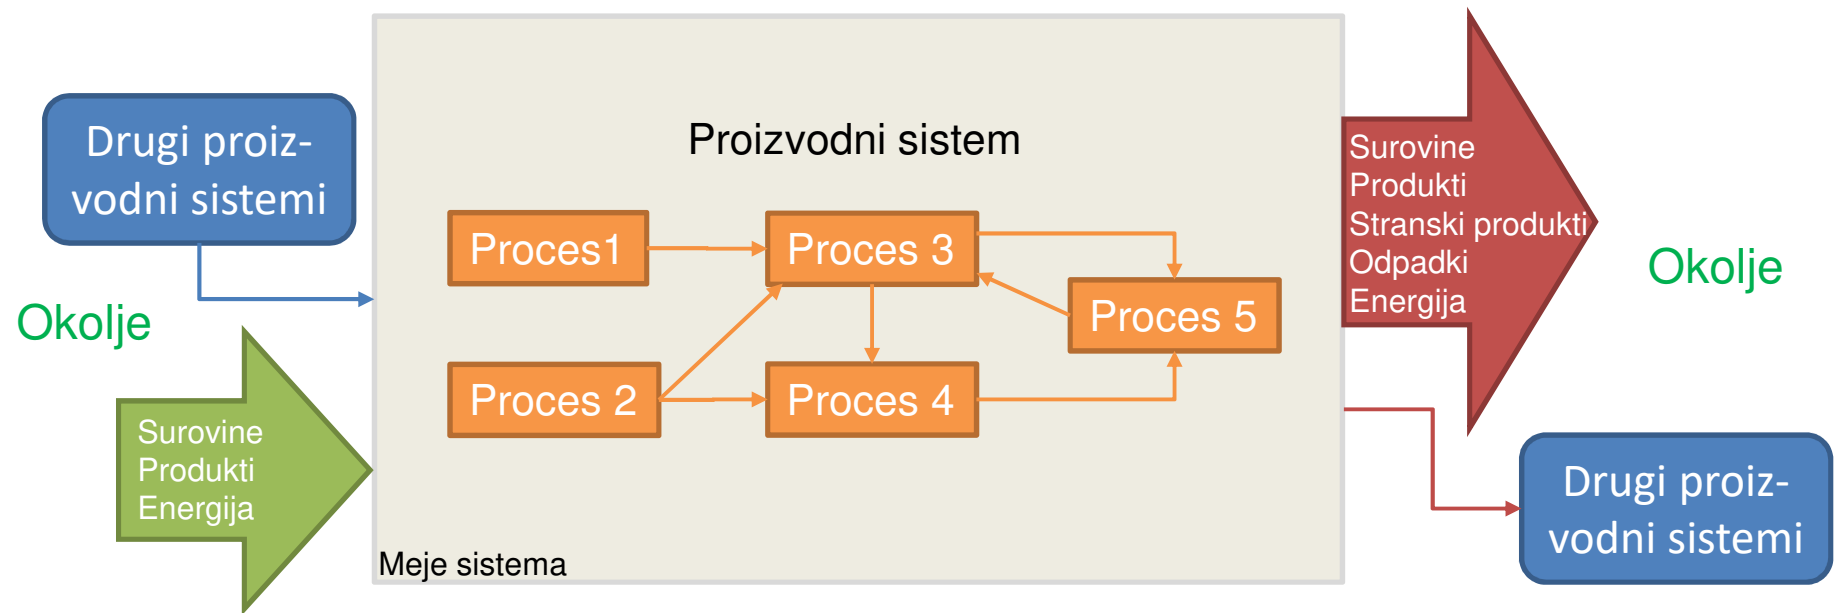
Drugi proizvodni sistemi

Okolje

Surovine
Produkti
Energija

Proizvodni sistem

Proces1

Proces 3

Proces 5

Proces 2

Proces 4

Meje sistema

Surovine
Produkti
Stranski produkti
Odpadki
Energija

Okolje

Drugi proizvodni sistemi